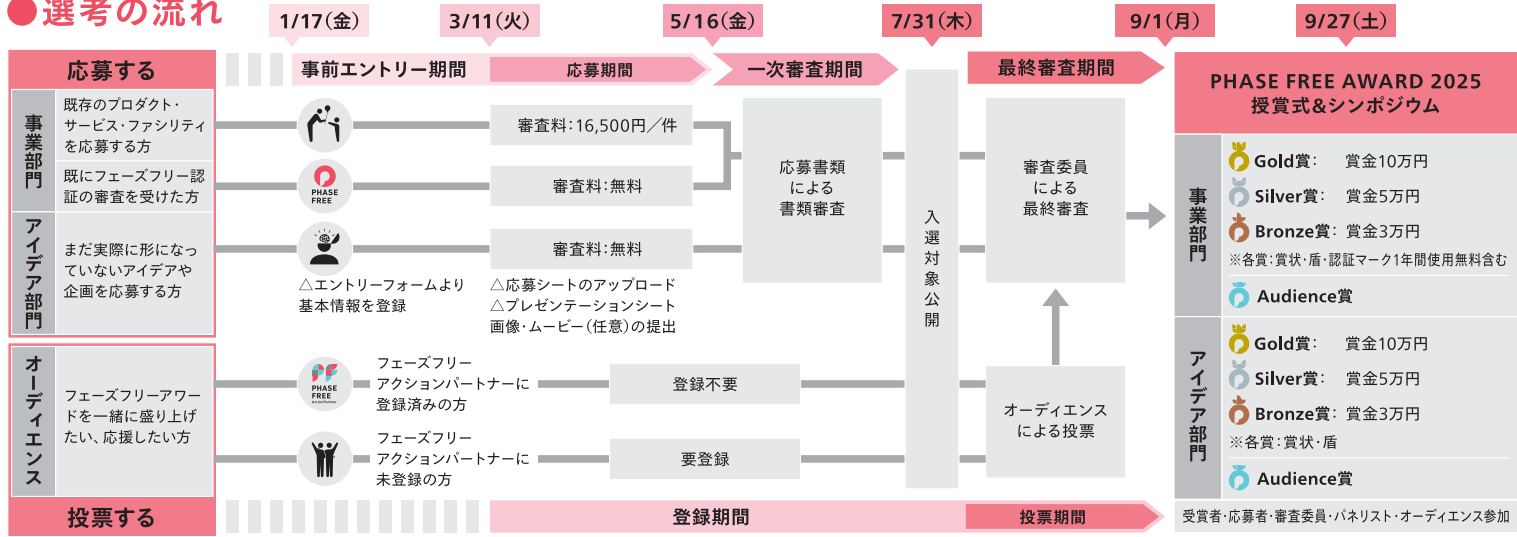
●選考の流れ

1/17(金)　3/11(火)　5/16(金)　7/31(木)　9/1(月)　9/27(土)

応募する

事前エントリー期間　応募期間　一次審査期間　最終審査期間

PHASE FREE AWARD 2025
授賞式&シンポジウム

事業部門

既存のプロダクト・サービス・ファシリティを応募する方

審査料:16,500円／件

既にフェーズフリー認証の審査を受けた方

PHASE FREE

審査料:無料

応募書類
による
書類審査

入選対象公開

審査委員
による
最終審査

アイデア部門

まだ実際に形になっていないアイデアや企画を応募する方

審査料:無料

△エントリーフォームより基本情報を登録

△応募シートのアップロード
△プレゼンテーションシート画像・ムービー(任意)の提出

事業部門
Gold賞:　賞金10万円
Silver賞:　賞金5万円
Bronze賞:　賞金3万円
※各賞:賞状・盾・認証マーク1年間使用無料含む
Audience賞

アイデア部門
Gold賞:　賞金10万円
Silver賞:　賞金5万円
Bronze賞:　賞金3万円
※各賞:賞状・盾
Audience賞

オーディエンス

フェーズフリーアワードを一緒に盛り上げたい、応援したい方

PHASE FREE

フェーズフリー
アクションパートナーに
登録済みの方

登録不要

オーディエンス
による投票

フェーズフリー
アクションパートナーに
未登録の方

要登録

投票する

登録期間　投票期間

受賞者・応募者・審査委員・パネリスト・オーディエンス参加